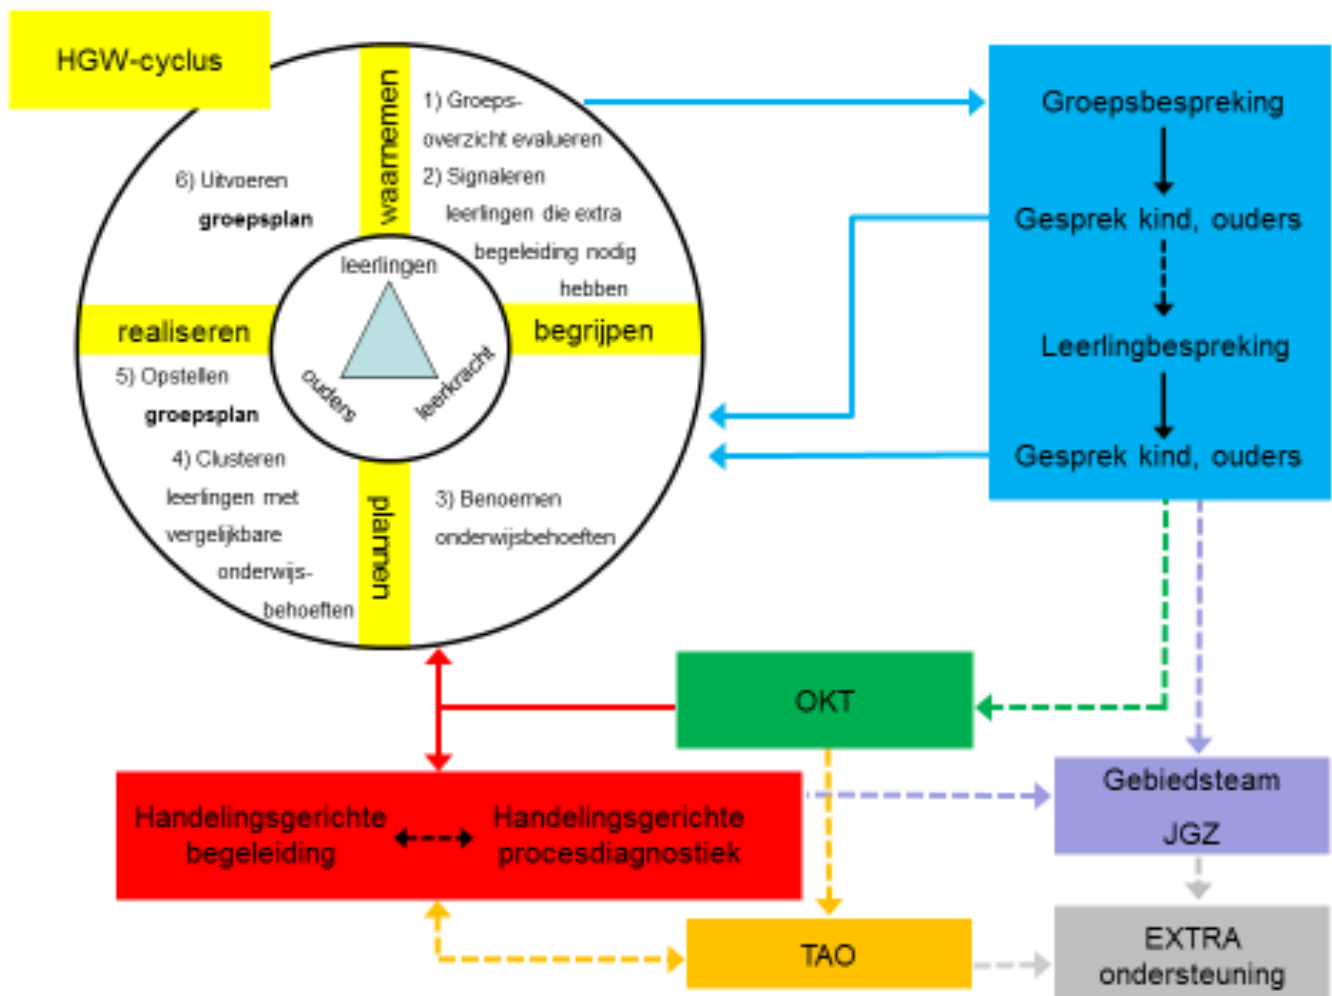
HGW-cyclus

waarnemen

1) Groepsoverzicht evalueren

2) Signaleren leerlingen die extra begeleiding nodig hebben

begrijpen

3) Benoemen onderwijsbehoeften

plannen

4) Clusteren leerlingen met vergelijkbare onderwijsbehoeften

5) Opstellen groepsplan

realiseren

6) Uitvoeren groepsplan

leerlingen

ouders

leerkracht

Groepsbespreking

Gesprek kind, ouders

Leerlingbespreking

Gesprek kind, ouders

OKT

Gebiedsteam

JGZ

Handelingsgerichte begeleiding

Handelingsgerichte procesdiagnostiek

TAO

EXTRA ondersteuning